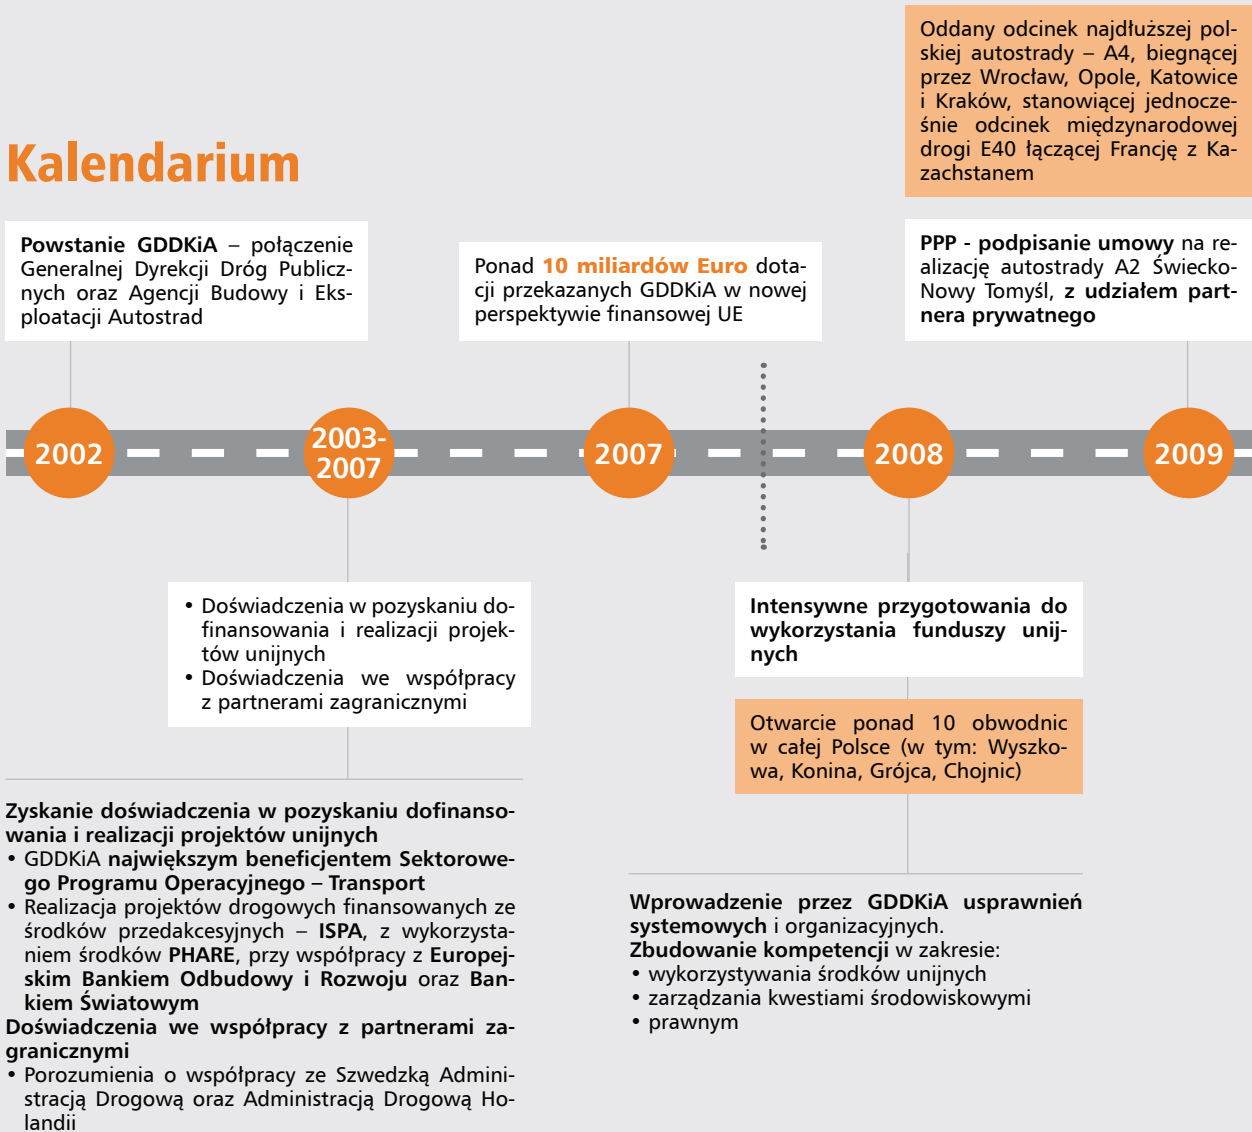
Oddany odcinek najdłuższej polskiej autostrady – A4, biegnącej przez Wrocław, Opole, Katowice i Kraków, stanowiącej jednocześnie odcinek międzynarodowej drogi E40 łączącej Francję z Kazachstanem

Kalendarium

Powstanie GDDKiA – połączenie Generalnej Dyrekcji Dróg Publicznych oraz Agencji Budowy i Eksploatacji Autostrad

Ponad 10 miliardów Euro dotacji przekazanych GDDKiA w nowej perspektywie finansowej UE

PPP - podpisanie umowy na realizację autostrady A2 Świecko-Nowy Tomyśl, z udziałem partnera prywatnego

2002

2003-2007

2007

2008

2009

• Doświadczenia w pozyskaniu dofinansowania i realizacji projektów unijnych
• Doświadczenia we współpracy z partnerami zagranicznymi

Intensywne przygotowania do wykorzystania funduszy unijnych

Otwarcie ponad 10 obwodnic w całej Polsce (w tym: Wyszkowa, Konina, Grójca, Chojnic)

Zyskanie doświadczenia w pozyskaniu dofinansowania i realizacji projektów unijnych
• GDDKiA największym beneficjentem Sektorowego Programu Operacyjnego – Transport
• Realizacja projektów drogowych finansowanych ze środków przedakcesyjnych – ISPA, z wykorzystaniem środków PHARE, przy współpracy z Europejskim Bankiem Odbudowy i Rozwoju oraz Bankiem Światowym
Doświadczenia we współpracy z partnerami zagranicznymi
• Porozumienia o współpracy ze Szwedzką Administracją Drogową oraz Administracją Drogową Holandii

Wprowadzenie przez GDDKiA usprawnień systemowych i organizacyjnych.
Zbudowanie kompetencji w zakresie:
• wykorzystywania środków unijnych
• zarządzania kwestiami środowiskowymi
• prawnym